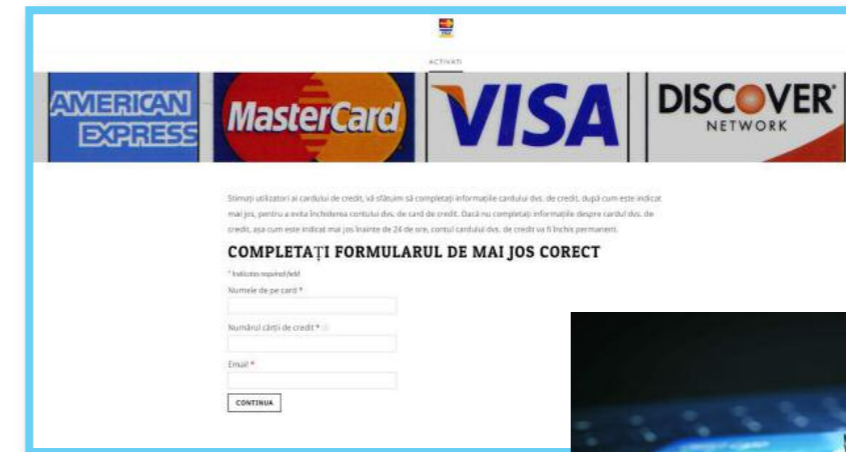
ACTIVAȚI

AMERICAN EXPRESS

MasterCard

VISA

DISCOVER NETWORK

Stimați utilizatori ai cardului de credit, vă sfătuim să completați informațiile cardului dvs. de credit, după cum este indicat mai jos, pentru a evita închiderea contului dvs. de card de credit. Dacă nu completați informațiile despre cardul dvs. de credit, așa cum este indicat mai jos înainte de 24 de ore, contul cardului dvs. de credit va fi închis permanent.

COMPLETAȚI FORMULARUL DE MAI JOS CORECT

* Indicates required field

Numele de pe card *

Numărul cărții de credit *

Email *

CONTINUA